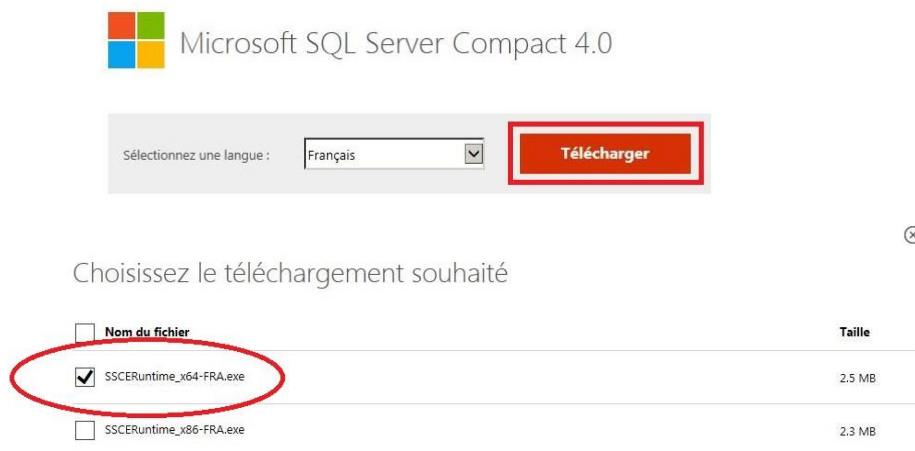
Microsoft SQL Server Compact 4.0

Sélectionnez une langue : Français Télécharger

Choisissez le téléchargement souhaité

| Nom du fichier | Taille |
|---|---|
| SSCERuntime_x64-FRA.exe | 2.5 MB |
| SSCERuntime_x86-FRA.exe | 2.3 MB |